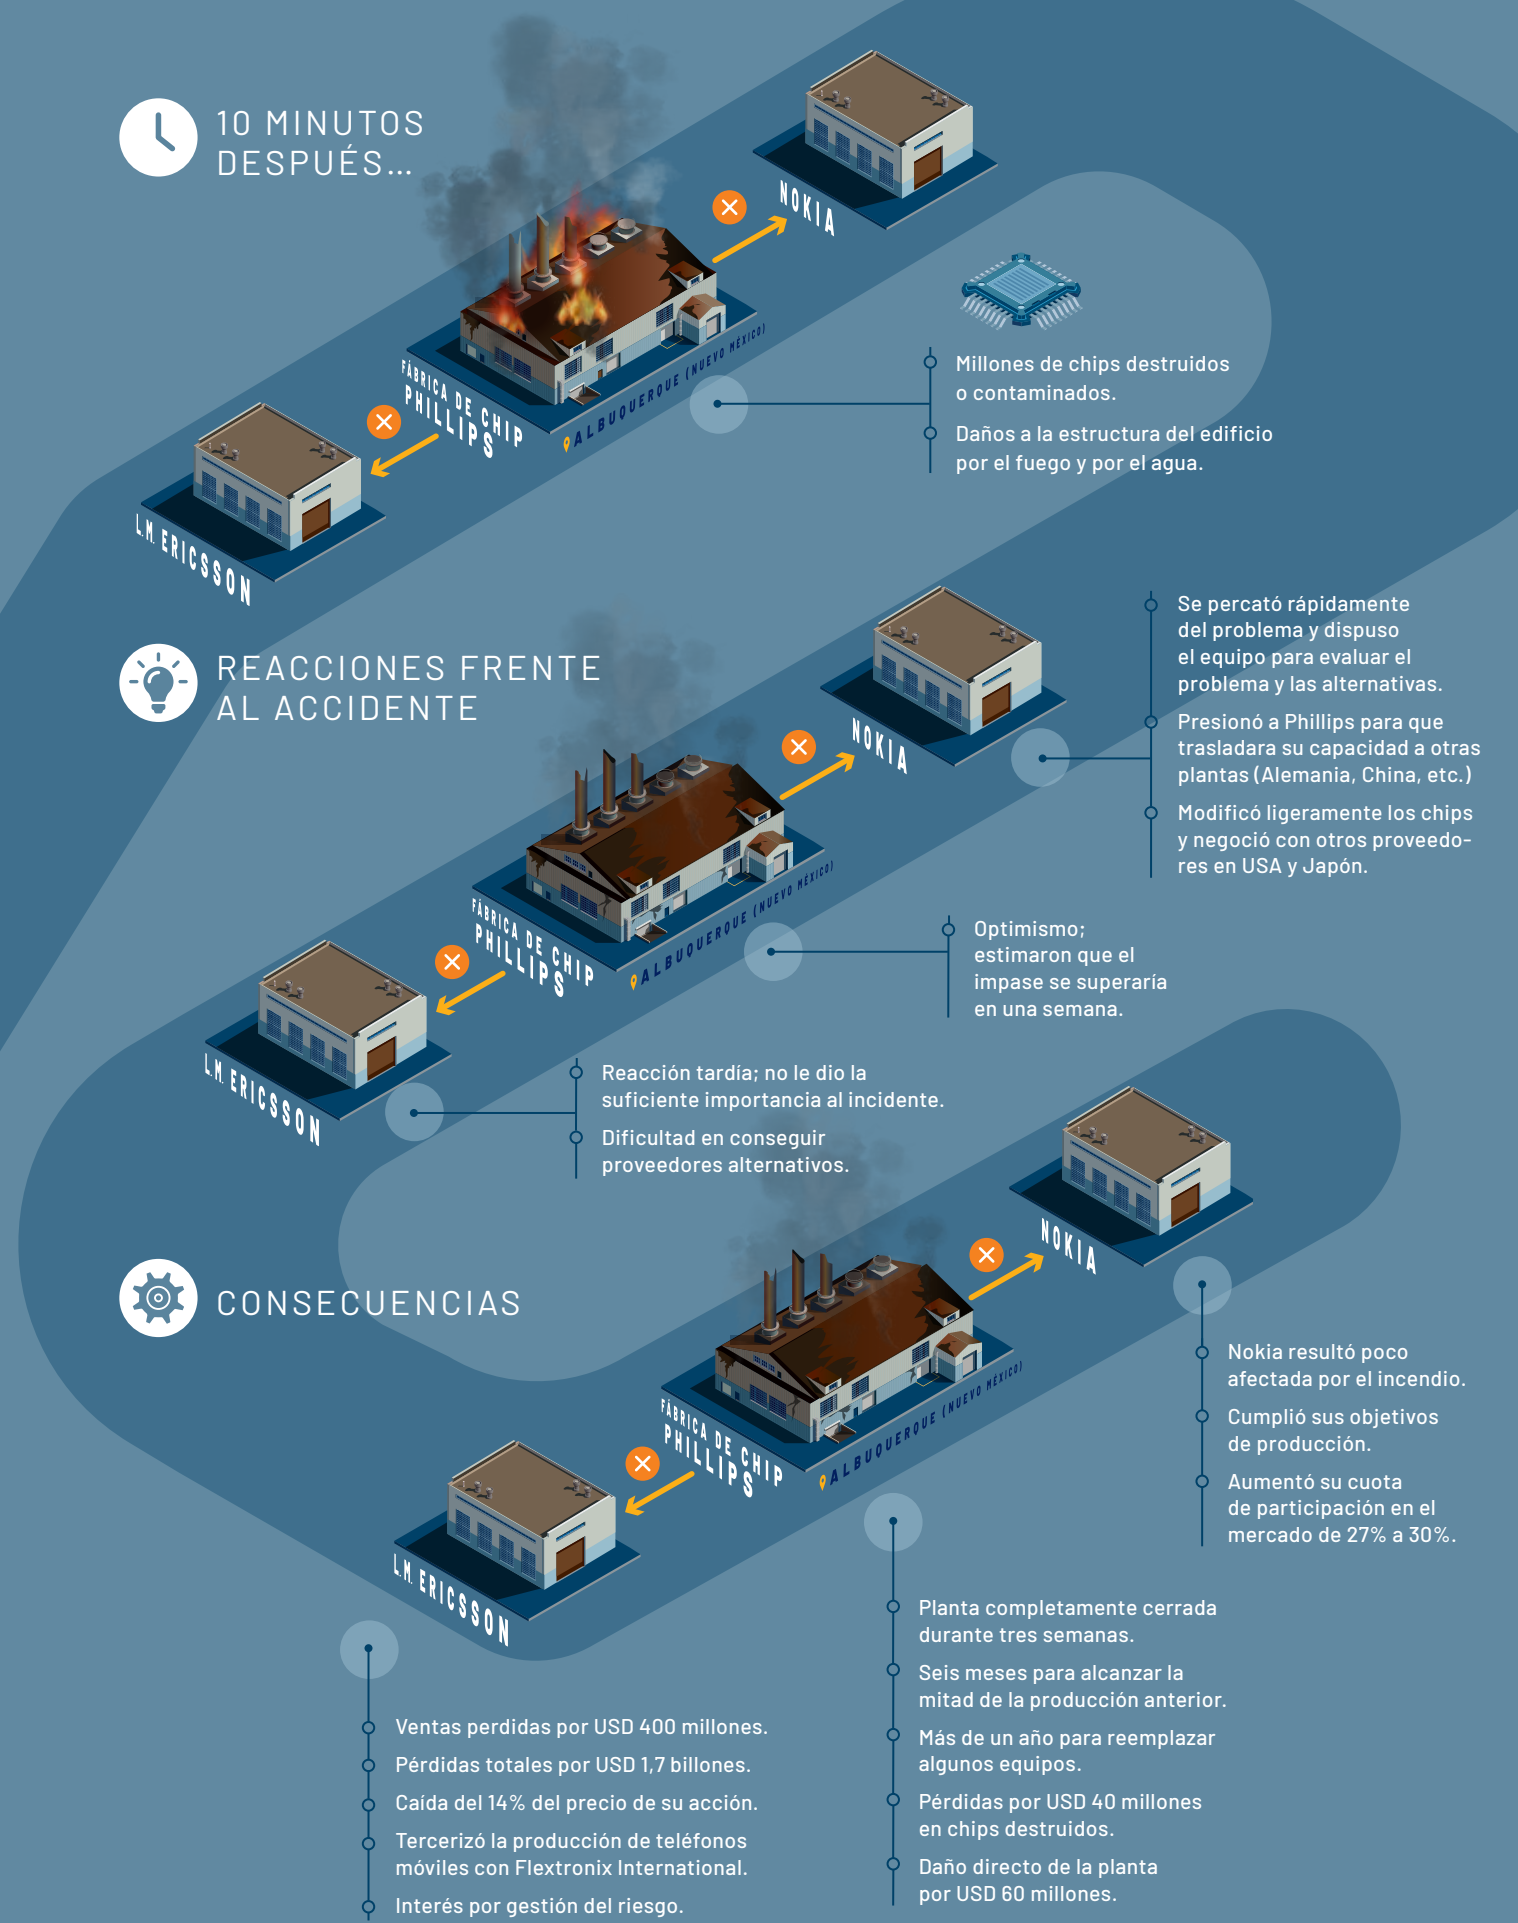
10 MINUTOS DESPUÉS...

NOKIA

FÁBRICA DE CHIP PHILLIPS

ALBUQUERQUE (NUEVO MÉXICO)

L.M. ERICSSON

Millones de chips destruidos o contaminados.

Daños a la estructura del edificio por el fuego y por el agua.

REACCIONES FRENTE AL ACCIDENTE

NOKIA

Se percató rápidamente del problema y dispuso el equipo para evaluar el problema y las alternativas.

Presionó a Phillips para que trasladara su capacidad a otras plantas (Alemania, China, etc.)

Modificó ligeramente los chips y negoció con otros proveedores en USA y Japón.

FÁBRICA DE CHIP PHILLIPS

ALBUQUERQUE (NUEVO MÉXICO)

Optimismo; estimaron que el impase se superaría en una semana.

L.M. ERICSSON

Reacción tardía; no le dio la suficiente importancia al incidente.

Dificultad en conseguir proveedores alternativos.

CONSECUENCIAS

NOKIA

FÁBRICA DE CHIP PHILLIPS

ALBUQUERQUE (NUEVO MÉXICO)

Nokia resultó poco afectada por el incendio.

Cumplió sus objetivos de producción.

Aumentó su cuota de participación en el mercado de 27% a 30%.

L.M. ERICSSON

Planta completamente cerrada durante tres semanas.

Seis meses para alcanzar la mitad de la producción anterior.

Más de un año para reemplazar algunos equipos.

Pérdidas por USD 40 millones en chips destruidos.

Daño directo de la planta por USD 60 millones.

Ventas perdidas por USD 400 millones.

Pérdidas totales por USD 1,7 billones.

Caída del 14% del precio de su acción.

Tercerizó la producción de teléfonos móviles con Flextronix International.

Interés por gestión del riesgo.